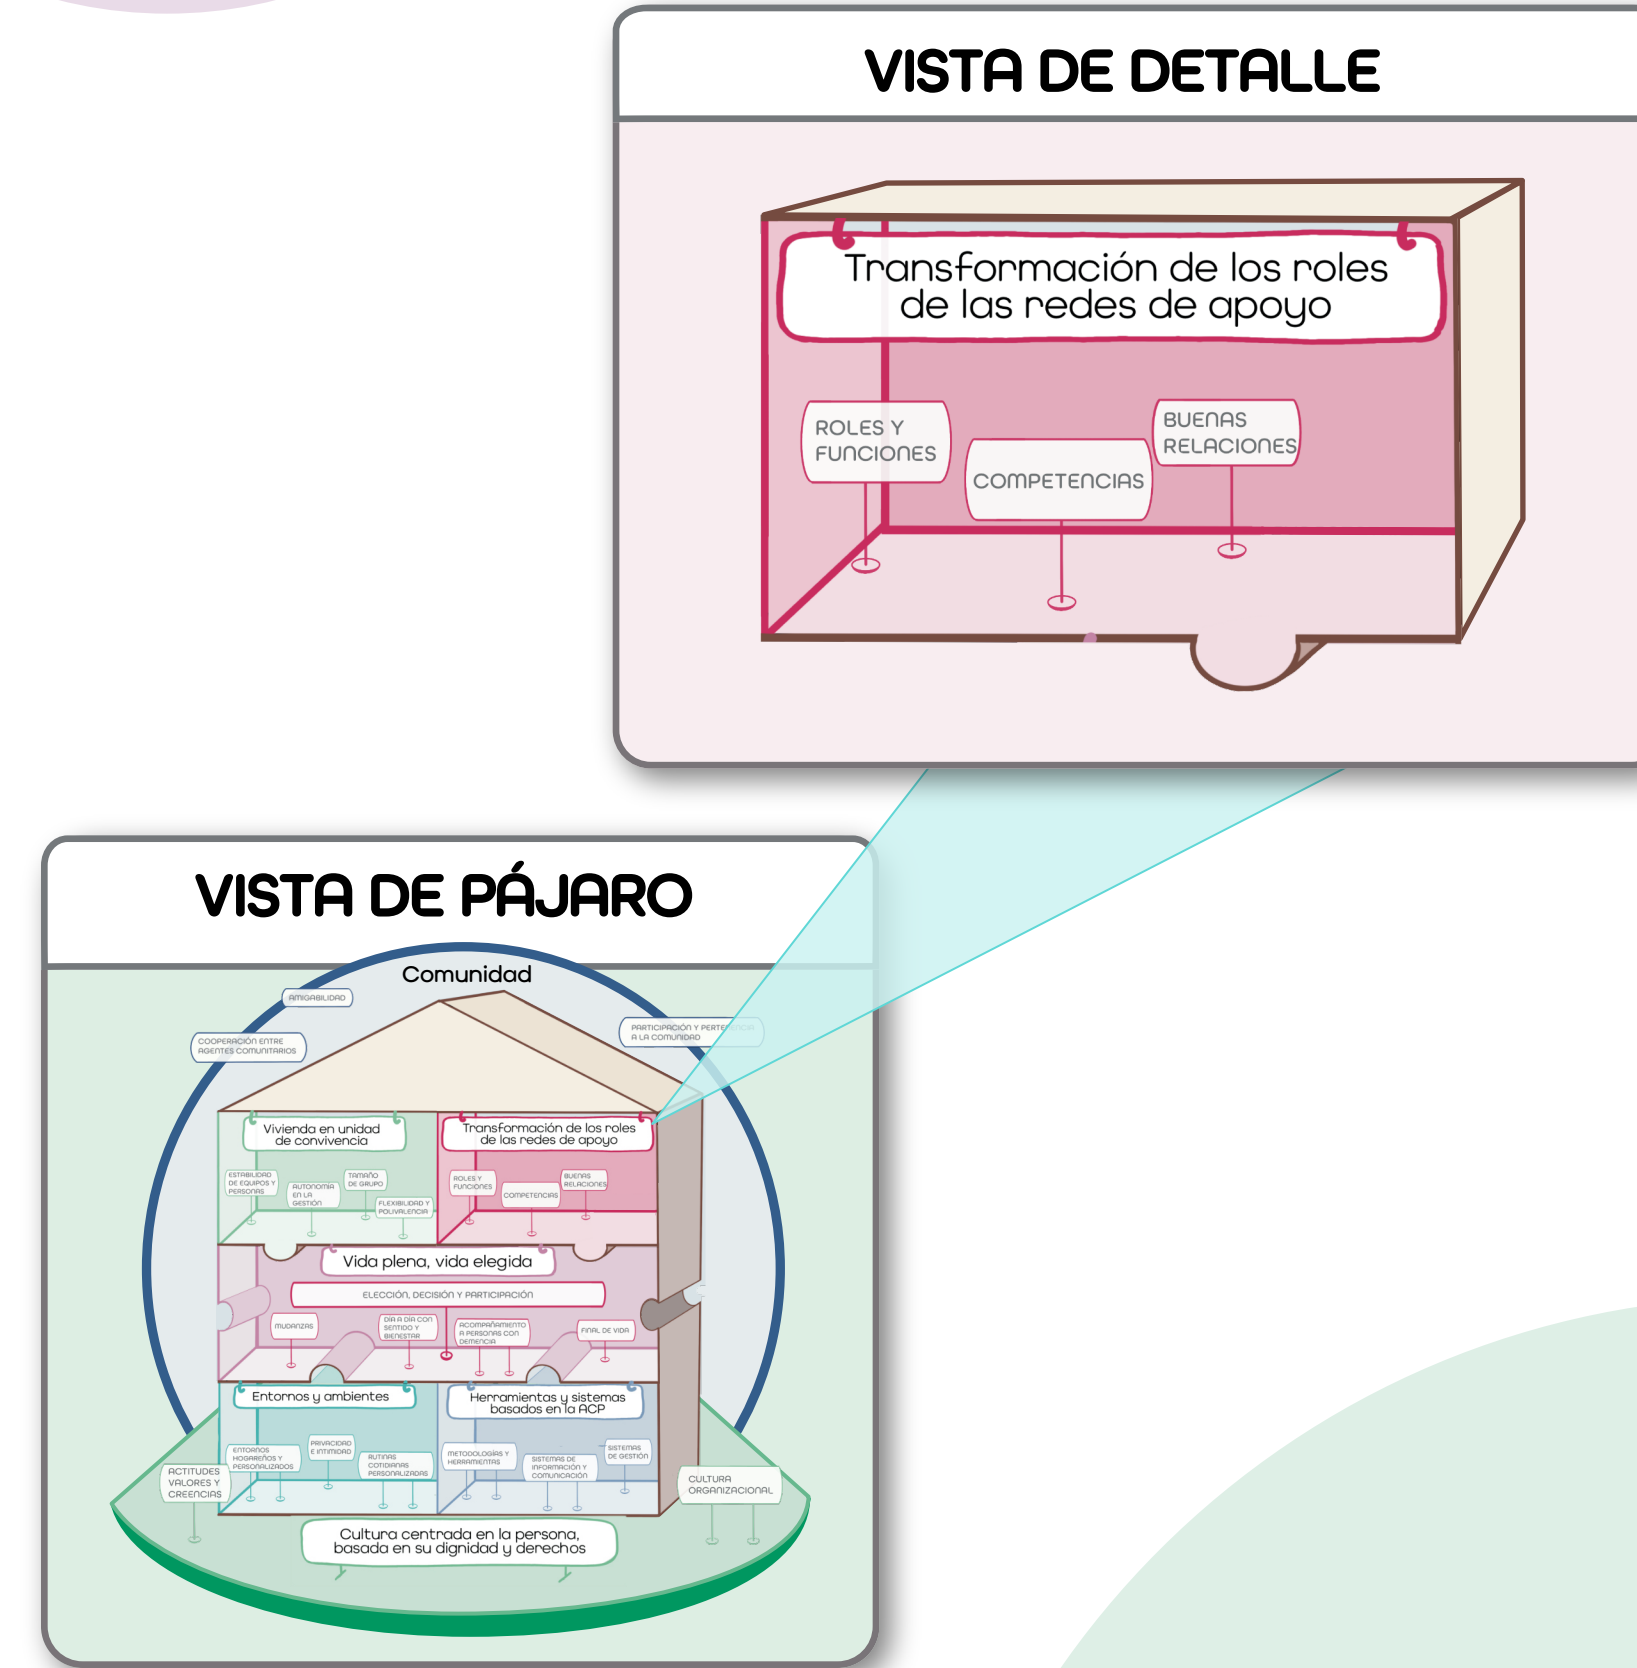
VISTA DE DETALLE

Transformación de los roles de las redes de apoyo

ROLES Y FUNCIONES

COMPETENCIAS

BUENAS RELACIONES

VISTA DE PÁJARO

Comunidad

AMIGABILIDAD

COOPERACIÓN ENTRE AGENTES COMUNITARIOS

PARTICIPACIÓN Y PERTE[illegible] A LA COMUNIDAD

Vivienda en unidad de convivencia

ESTABILIDAD DE EQUIPOS Y PERSONAS

AUTONOMÍA EN LA GESTIÓN

TAMAÑO DE GRUPO

FLEXIBILIDAD Y POLIVALENCIA

Transformación de los roles de las redes de apoyo

ROLES Y FUNCIONES

COMPETENCIAS

BUENAS RELACIONES

Vida plena, vida elegida

ELECCIÓN, DECISIÓN Y PARTICIPACIÓN

MUDANZAS

DÍA A DÍA CON SENTIDO Y BIENESTAR

ACOMPAÑAMIENTO A PERSONAS CON DEMENCIA

FINAL DE VIDA

Entornos y ambientes

ENTORNOS HOGAREÑOS Y PERSONALIZADOS

PRIVACIDAD E INTIMIDAD

RUTINAS COTIDIANAS PERSONALIZADAS

Herramientas y sistemas basados en la ACP

METODOLOGÍAS Y HERRAMIENTAS

SISTEMAS DE INFORMACIÓN Y COMUNICACIÓN

SISTEMAS DE GESTIÓN

ACTITUDES VALORES Y CREENCIAS

CULTURA ORGANIZACIONAL

Cultura centrada en la persona, basada en su dignidad y derechos